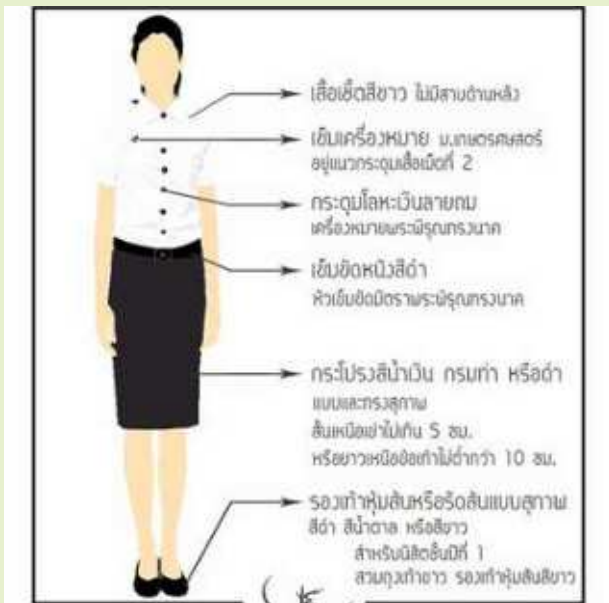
เสื้อเชิ้ตสีขาว ไม่มีสาบด้านหลัง

เข็มเครื่องหมาย ม.เกษตรศาสตร์
อยู่แนวกระดุมเสื้อเม็ดที่ 2

กระดุมโลหะเงินลายดุน
เครื่องหมายพระพิรุณทรงนาค

เข็มขัดหนังสีดำ
หัวเข็มขัดมีตราพระพิรุณทรงนาค

กระโปรงสีน้ำเงิน กรมท่า หรือดำ
แบบและทรงสุภาพ
สั้นเหนือเข่าไม่เกิน 5 ซม.
หรือยาวเหนือข้อเท้าไม่ต่ำกว่า 10 ซม.

รองเท้าหุ้มส้นหรือรัดส้นแบบสุภาพ
สีดำ สีน้ำตาล หรือสีขาว
สำหรับนิสิตชั้นปีที่ 1
สวมถุงเท้าขาว รองเท้าหุ้มส้นสีขาว